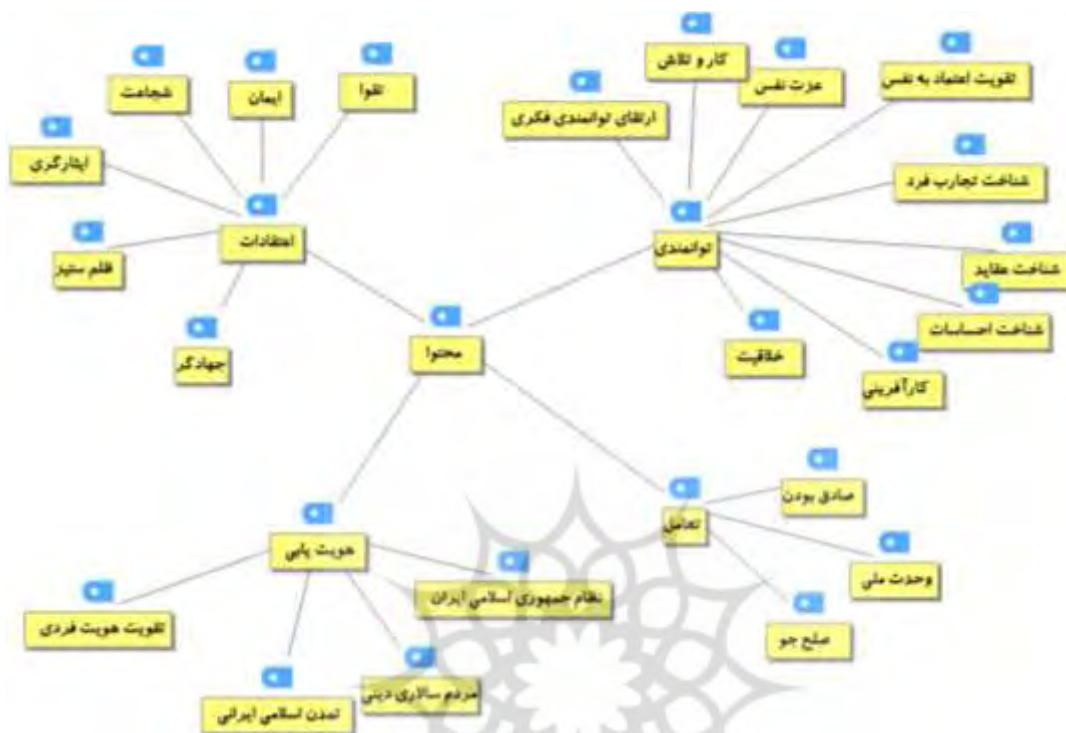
شجاعت
ایمان
تقوا
ایثارگری
اعتقادات
ظلم ستیز
جهادگر
کار و تلاش
عزت نفس
تقویت اعتماد به نفس
ارتقای توانمندی فکری
شناخت تجارب فرد
توانمندی
شناخت عقاید
شناخت احساسات
خلاقیت
کارآفرینی
محتوا
صادق بودن
تعامل
وحدت ملی
صلح جو
هویت یابی
نظام جمهوری اسلامی ایران
تقویت هویت فردی
مردم سالاری دینی
تمدن اسلامی ایرانی